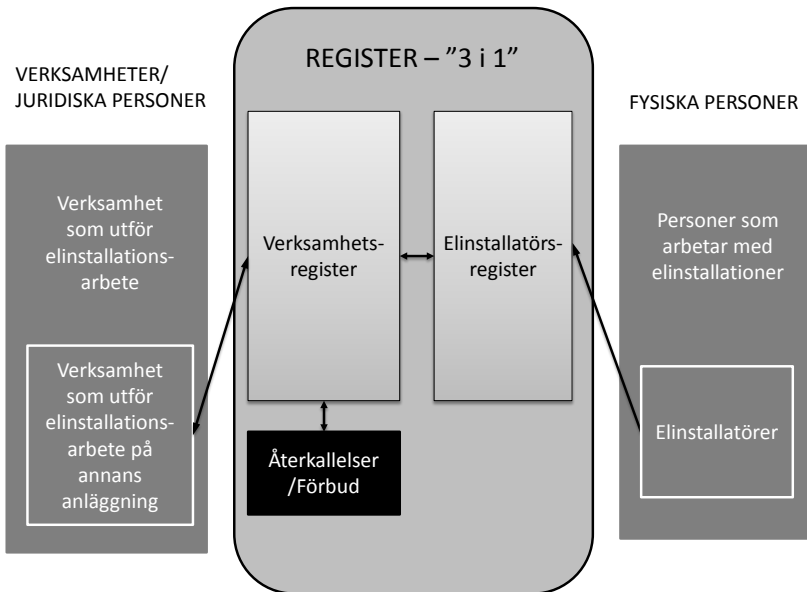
VERKSAMHETER/
JURIDISKA PERSONER

Verksamhet som utför elinstallationsarbete

Verksamhet som utför elinstallationsarbete på annans anläggning

REGISTER – ”3 i 1”

Verksamhetsregister

Elinstallatörsregister

Återkallelser /Förbud

FYSISKA PERSONER

Personer som arbetar med elinstallationer

Elinstallatörer